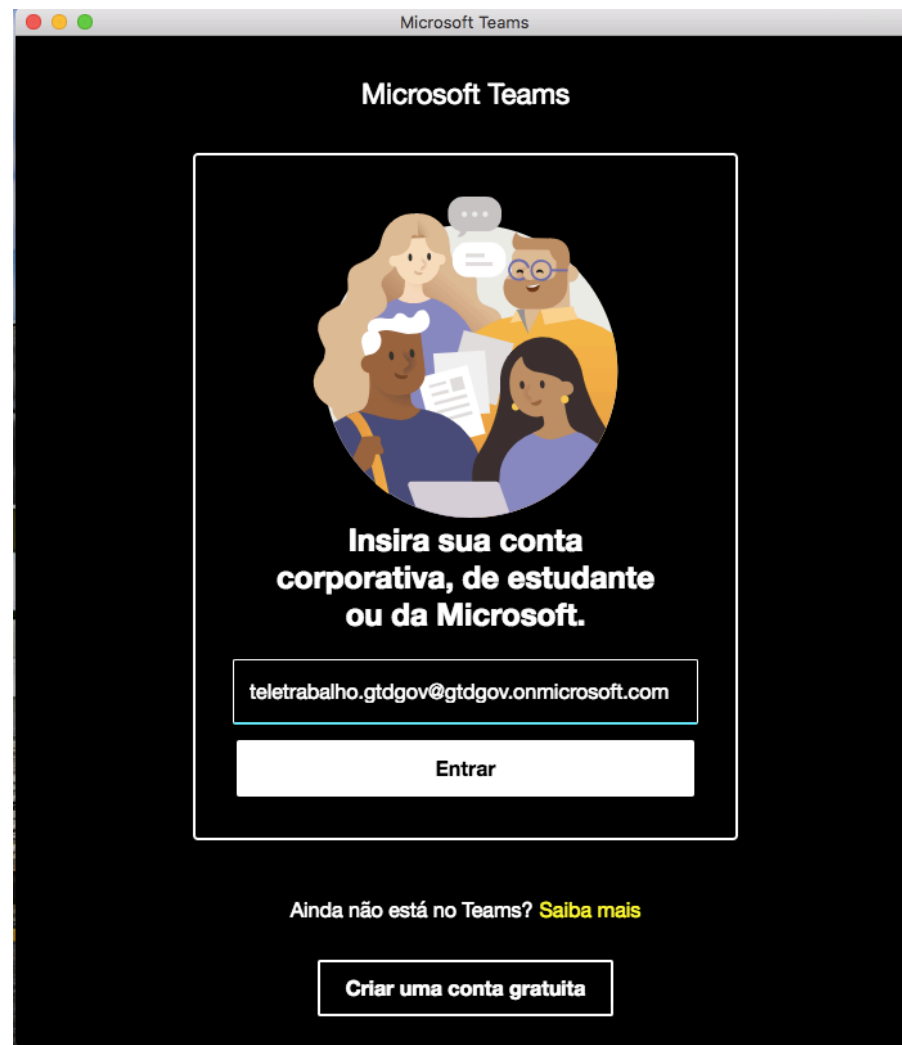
Microsoft Teams

Microsoft Teams

Insira sua conta corporativa, de estudante ou da Microsoft.

teletrabalho.gtdgov@gtdgov.onmicrosoft.com

Entrar

Ainda não está no Teams? Saiba mais

Criar uma conta gratuita